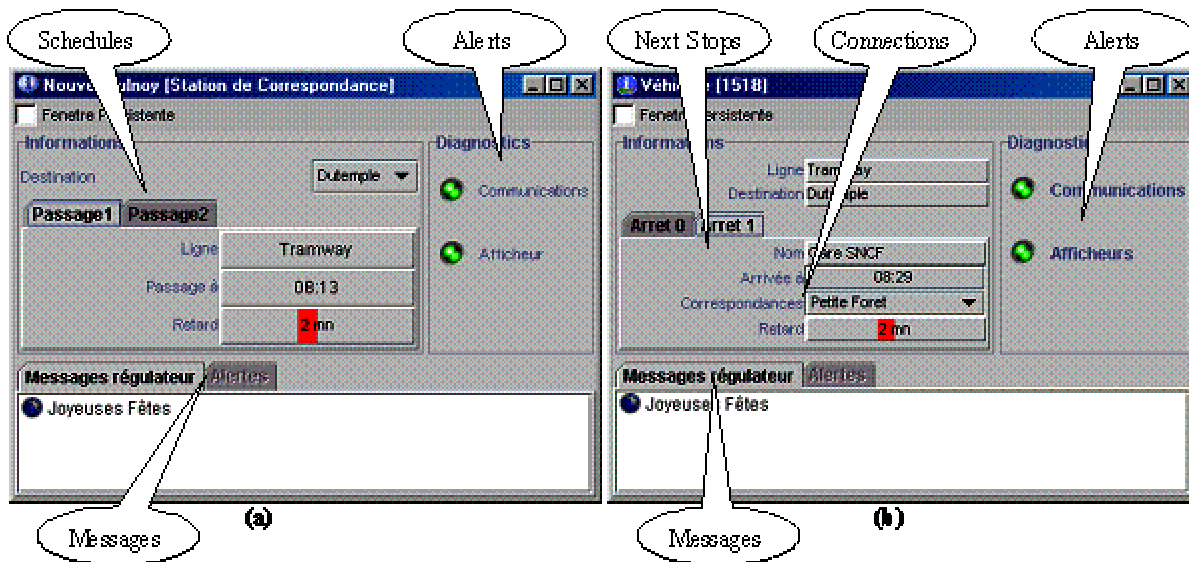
Schedules

Alerts

Nouve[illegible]ulnoy [Station de Correspondance]

Fenetre P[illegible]

Informations

Destination

Dutemple

Passage1 Passage2

Ligne

Tramway

Passage à

08:13

Retard

2 mn

Diagnostics

Communications

Afficheur

Messages régulateur Alertes

Joyeuses Fêtes

Messages

(a)

Next Stops

Connections

Alerts

Véhi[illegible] [1518]

Fenetre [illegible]ersistente

Informations

Ligne Tram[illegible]ay

Destination Dut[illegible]ple

Arret 0 Arret 1

Nom Gare SNCF

Arrivée à

08:29

Correspondances

Petite Foret

Retard

2 mn

Diagnostics

Communications

Afficheurs

Messages régulateur Alertes

Joyeuse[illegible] Fêtes

Messages

(b)